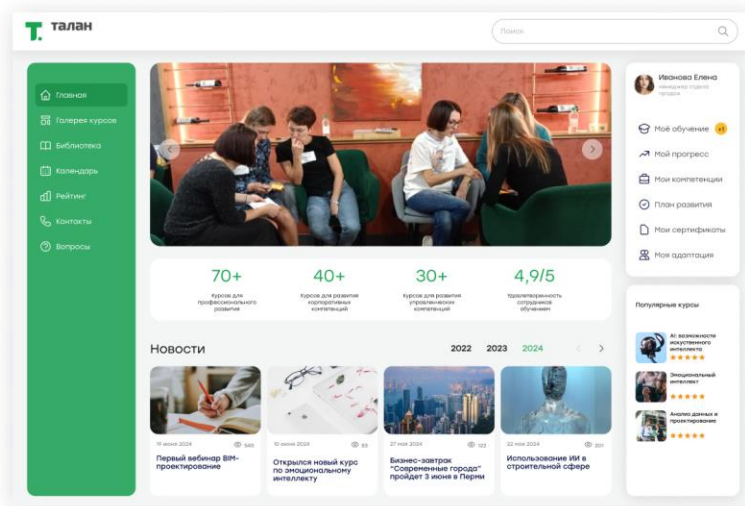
Т. талан

Поиск

Главная
Галерея курсов
Библиотека
Календарь
Рейтинг
Контакты
Вопросы

70+
Курсов для профессионального развития

40+
Курсов для развития корпоративных компетенций

30+
Курсов для развития управленческих компетенций

4,9/5
Удовлетворенность сотрудников обучением

Новости

2022 2023 2024

19 июня 2024 540
Первый вебинар BIM-проектирование

10 июня 2024 93
Открылся новый курс по эмоциональному интеллекту

27 мая 2024 123
Бизнес-завтрак "Современные города" пройдет 3 июня в Перми

22 мая 2024 201
Использование ИИ в строительной сфере

Иванова Елена
менеджер отдела продаж

Моё обучение +1
Мой прогресс
Мои компетенции
План развития
Мои сертификаты
Моя адаптация

Популярные курсы

AI: возможности искусственного интеллекта
★★★★★

Эмоциональный интеллект
★★★★★

Анализ данных и проектирование
★★★★★